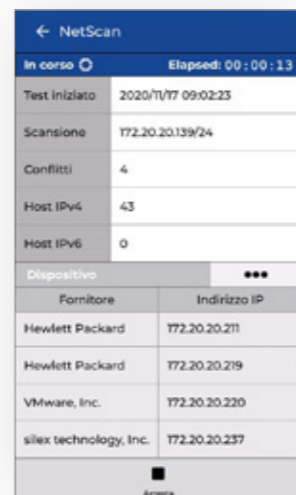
← NetScan

In corso
Elapsed: 00 : 00 : 13

| Test iniziato | 2020/11/17 09:02:23 |
|---|---|
| Scansione | 172.20.20.139/24 |
| Conflitti | 4 |
| Host IPv4 | 43 |
| Host IPv6 | 0 |

Dispositivo
•••

| Fornitore | Indirizzo IP |
|---|---|
| Hewlett Packard | 172.20.20.211 |
| Hewlett Packard | 172.20.20.219 |
| VMware, Inc. | 172.20.20.220 |
| silex technology, Inc. | 172.20.20.237 |

Arresta